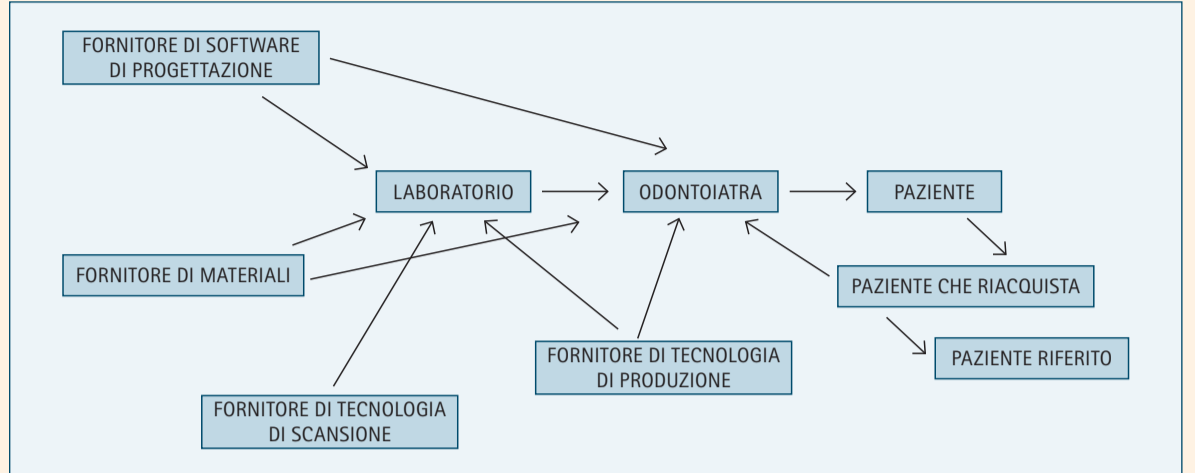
FORNITORE DI SOFTWARE DI PROGETTAZIONE

LABORATORIO

ODONTOIATRA

PAZIENTE

FORNITORE DI MATERIALI

PAZIENTE CHE RIACQUISTA

FORNITORE DI TECNOLOGIA DI PRODUZIONE

PAZIENTE RIFERITO

FORNITORE DI TECNOLOGIA DI SCANSIONE